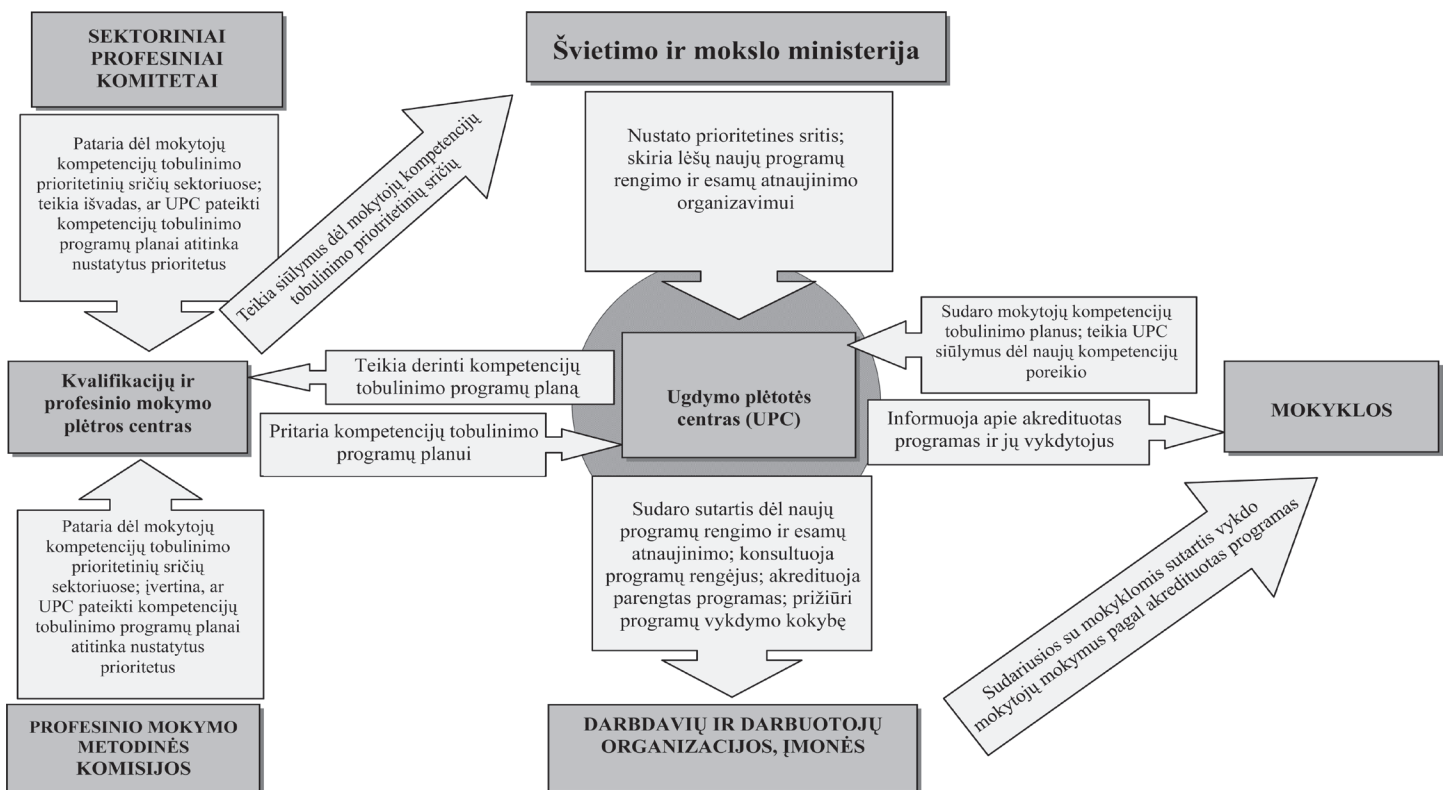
SEKTORINIAI PROFESINIAI KOMITETAI

Pataria dėl mokytojų kompetencijų tobulinimo prioritetinių sričių sektoriuose; teikia išvadas, ar UPC pateikti kompetencijų tobulinimo programų planai atitinka nustatytus prioritetus

Teikia siūlymus dėl mokytojų kompetencijų tobulinimo prioritetinių sričių

Švietimo ir mokslo ministerija

Nustato prioritetines sritis; skiria lėšų naujų programų rengimo ir esamų atnaujinimo organizavimui

Sudaro mokytojų kompetencijų tobulinimo planus; teikia UPC siūlymus dėl naujų kompetencijų poreikio

Kvalifikacijų ir profesinio mokymo plėtros centras

Teikia derinti kompetencijų tobulinimo programų planą

Pritaria kompetencijų tobulinimo programų planui

Ugdymo plėtotės centras (UPC)

Informuoja apie akredituotas programas ir jų vykdytojus

MOKYKLOS

Pataria dėl mokytojų kompetencijų tobulinimo prioritetinių sričių sektoriuose; įvertina, ar UPC pateikti kompetencijų tobulinimo programų planai atitinka nustatytus prioritetus

Sudaro sutartis dėl naujų programų rengimo ir esamų atnaujinimo; konsultuoja programų rengėjus; akredituoja parengtas programas; prižiūri programų vykdymo kokybę

Sudariusios su mokyklomis sutartis vykdo mokytojų mokymus pagal akredituotas programas

PROFESINIO MOKYMO METODINĖS KOMISIJOS

DARBDAVIŲ IR DARBUOTOJŲ ORGANIZACIJOS, ĮMONĖS